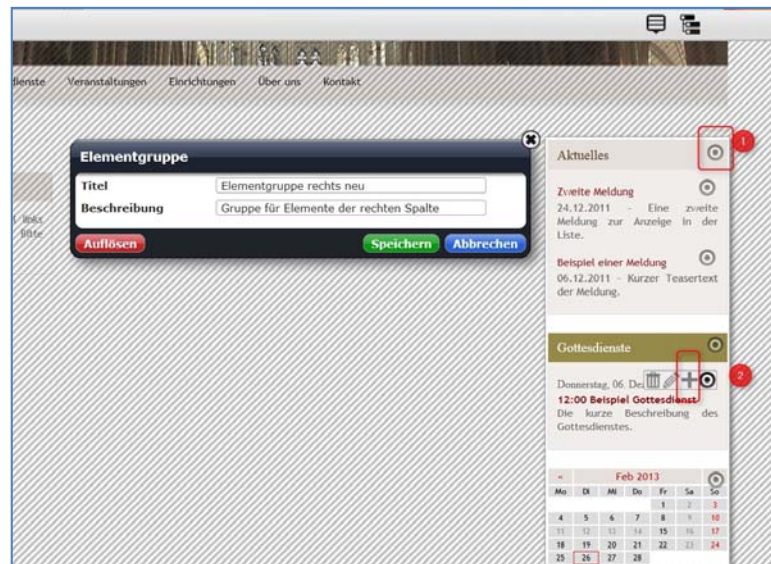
dienste Veranstaltungen Einrichtungen Über uns Kontakt

Elementgruppe

| Titel | Elementgruppe rechts neu |
|---|---|
| Beschreibung | Gruppe für Elemente der rechten Spalte |

Auflösen Speichern Abbrechen

links Mitte

1

Aktuelles

Zweite Meldung
24.12.2011 - Eine zweite Meldung zur Anzeige in der Liste.

Beispiel einer Meldung
06.12.2011 - Kurzer Teasertext der Meldung.

Gottesdienste

2

Donnerstag, 06. De
12:00 Beispiel Gottesdienst
Die kurze Beschreibung des Gottesdienstes.

« Feb 2013

| Mo | Di | Mi | Do | Fr | Sa | So |
|---|---|---|---|---|---|---|
| | | | | 1 | 2 | 3 |
| 4 | 5 | 6 | 7 | 8 | 9 | 10 |
| 11 | 12 | 13 | 14 | 15 | 16 | 17 |
| 18 | 19 | 20 | 21 | 22 | 23 | 24 |
| 25 | 26 | 27 | 28 | | | |